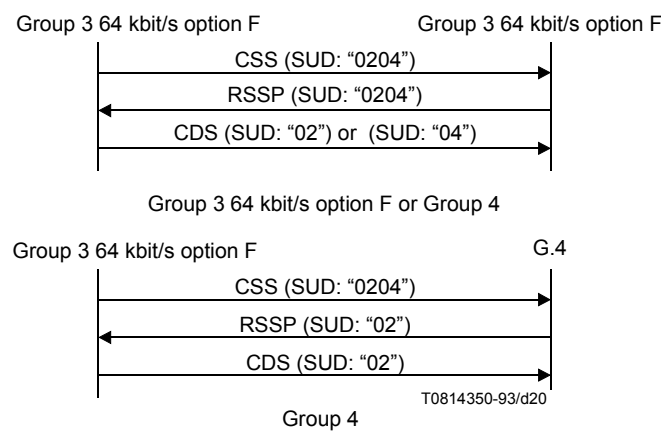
Group 3 64 kbit/s option F

Group 3 64 kbit/s option F

CSS (SUD: “0204”)

RSSP (SUD: “0204”)

CDS (SUD: “02”) or (SUD: “04”)

Group 3 64 kbit/s option F or Group 4

Group 3 64 kbit/s option F

G.4

CSS (SUD: “0204”)

RSSP (SUD: “02”)

CDS (SUD: “02”)

T0814350-93/d20

Group 4